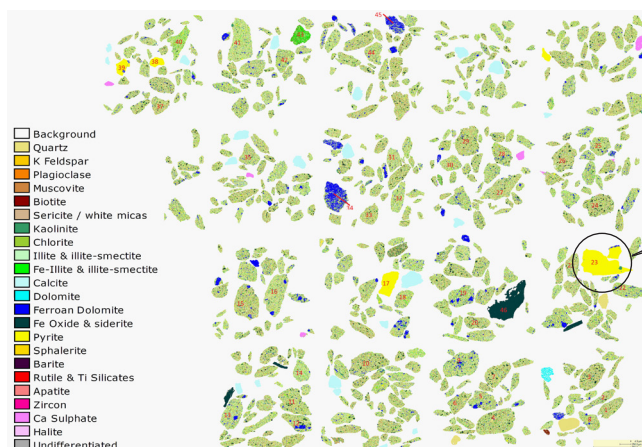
Background
Quartz
K Feldspar
Plagioclase
Muscovite
Biotite
Sericite / white micas
Kaolinite
Chlorite
Illite & illite-smectite
Fe-Illite & illite-smectite
Calcite
Dolomite
Ferroan Dolomite
Fe Oxide & siderite
Pyrite
Sphalerite
Barite
Rutile & Ti Silicates
Apatite
Zircon
Ca Sulphate
Halite
Undifferentiated

39
38
45
44
17
23
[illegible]